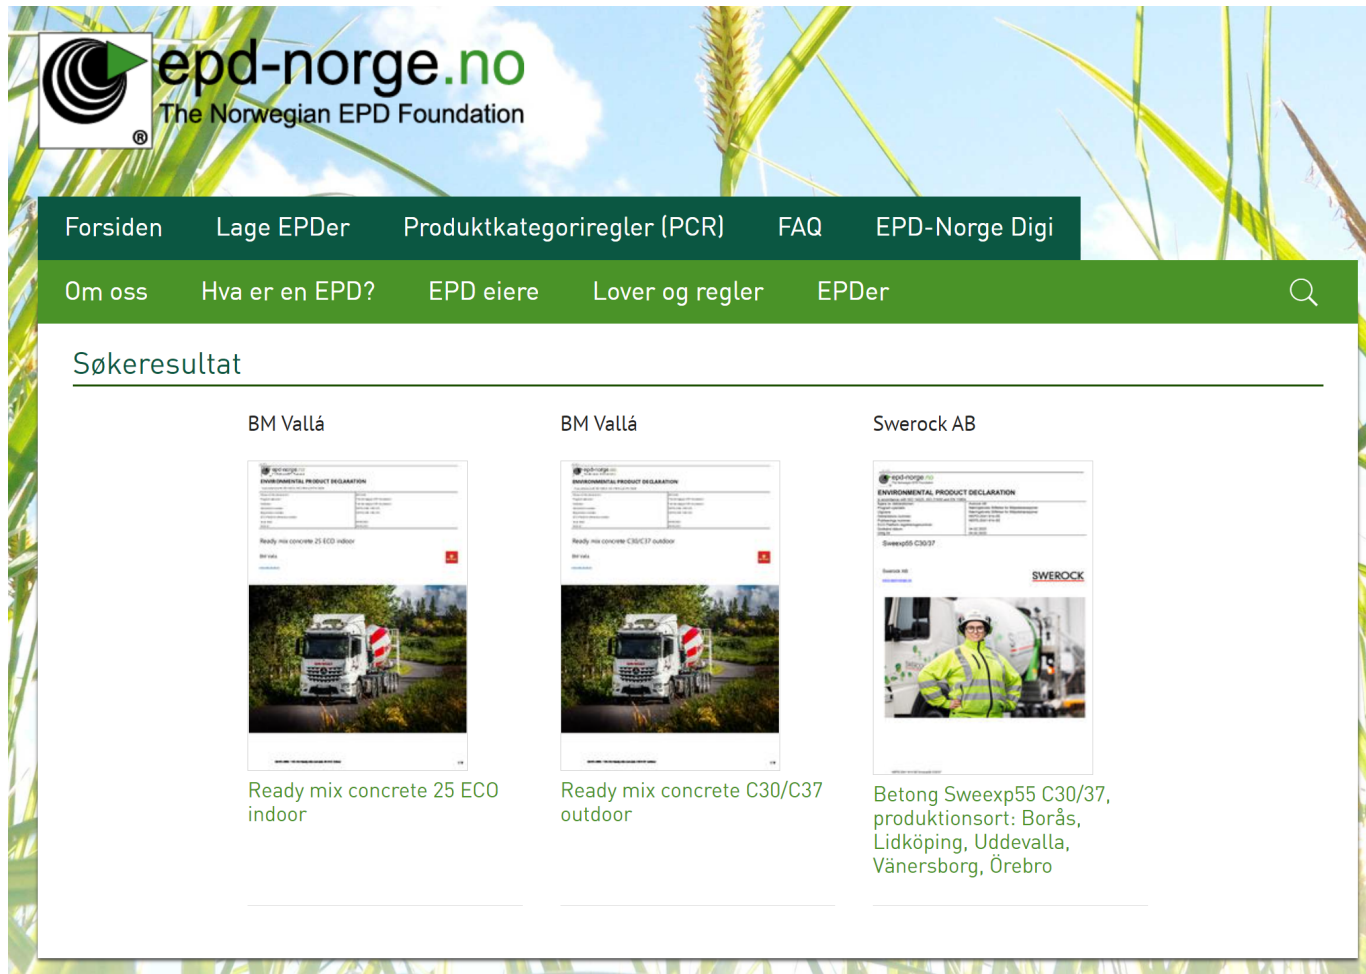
epd-norge.no
The Norwegian EPD Foundation

Forsiden Lage EPDer Produktkategoriregler (PCR) FAQ EPD-Norge Digi

Om oss Hva er en EPD? EPD eiere Lover og regler EPDer

Søkeresultat

BM Vallá

ENVIRONMENTAL PRODUCT DECLARATION

Ready mix concrete 25 ECO indoor

Ready mix concrete 25 ECO indoor

BM Vallá

ENVIRONMENTAL PRODUCT DECLARATION

Ready mix concrete C30/C37 outdoor

Ready mix concrete C30/C37 outdoor

Swerock AB

ENVIRONMENTAL PRODUCT DECLARATION

Sweexp55 C30/37

SWEROCK

Betong Sweexp55 C30/37, produktionsort: Borås, Lidköping, Uddevalla, Vänersborg, Örebro